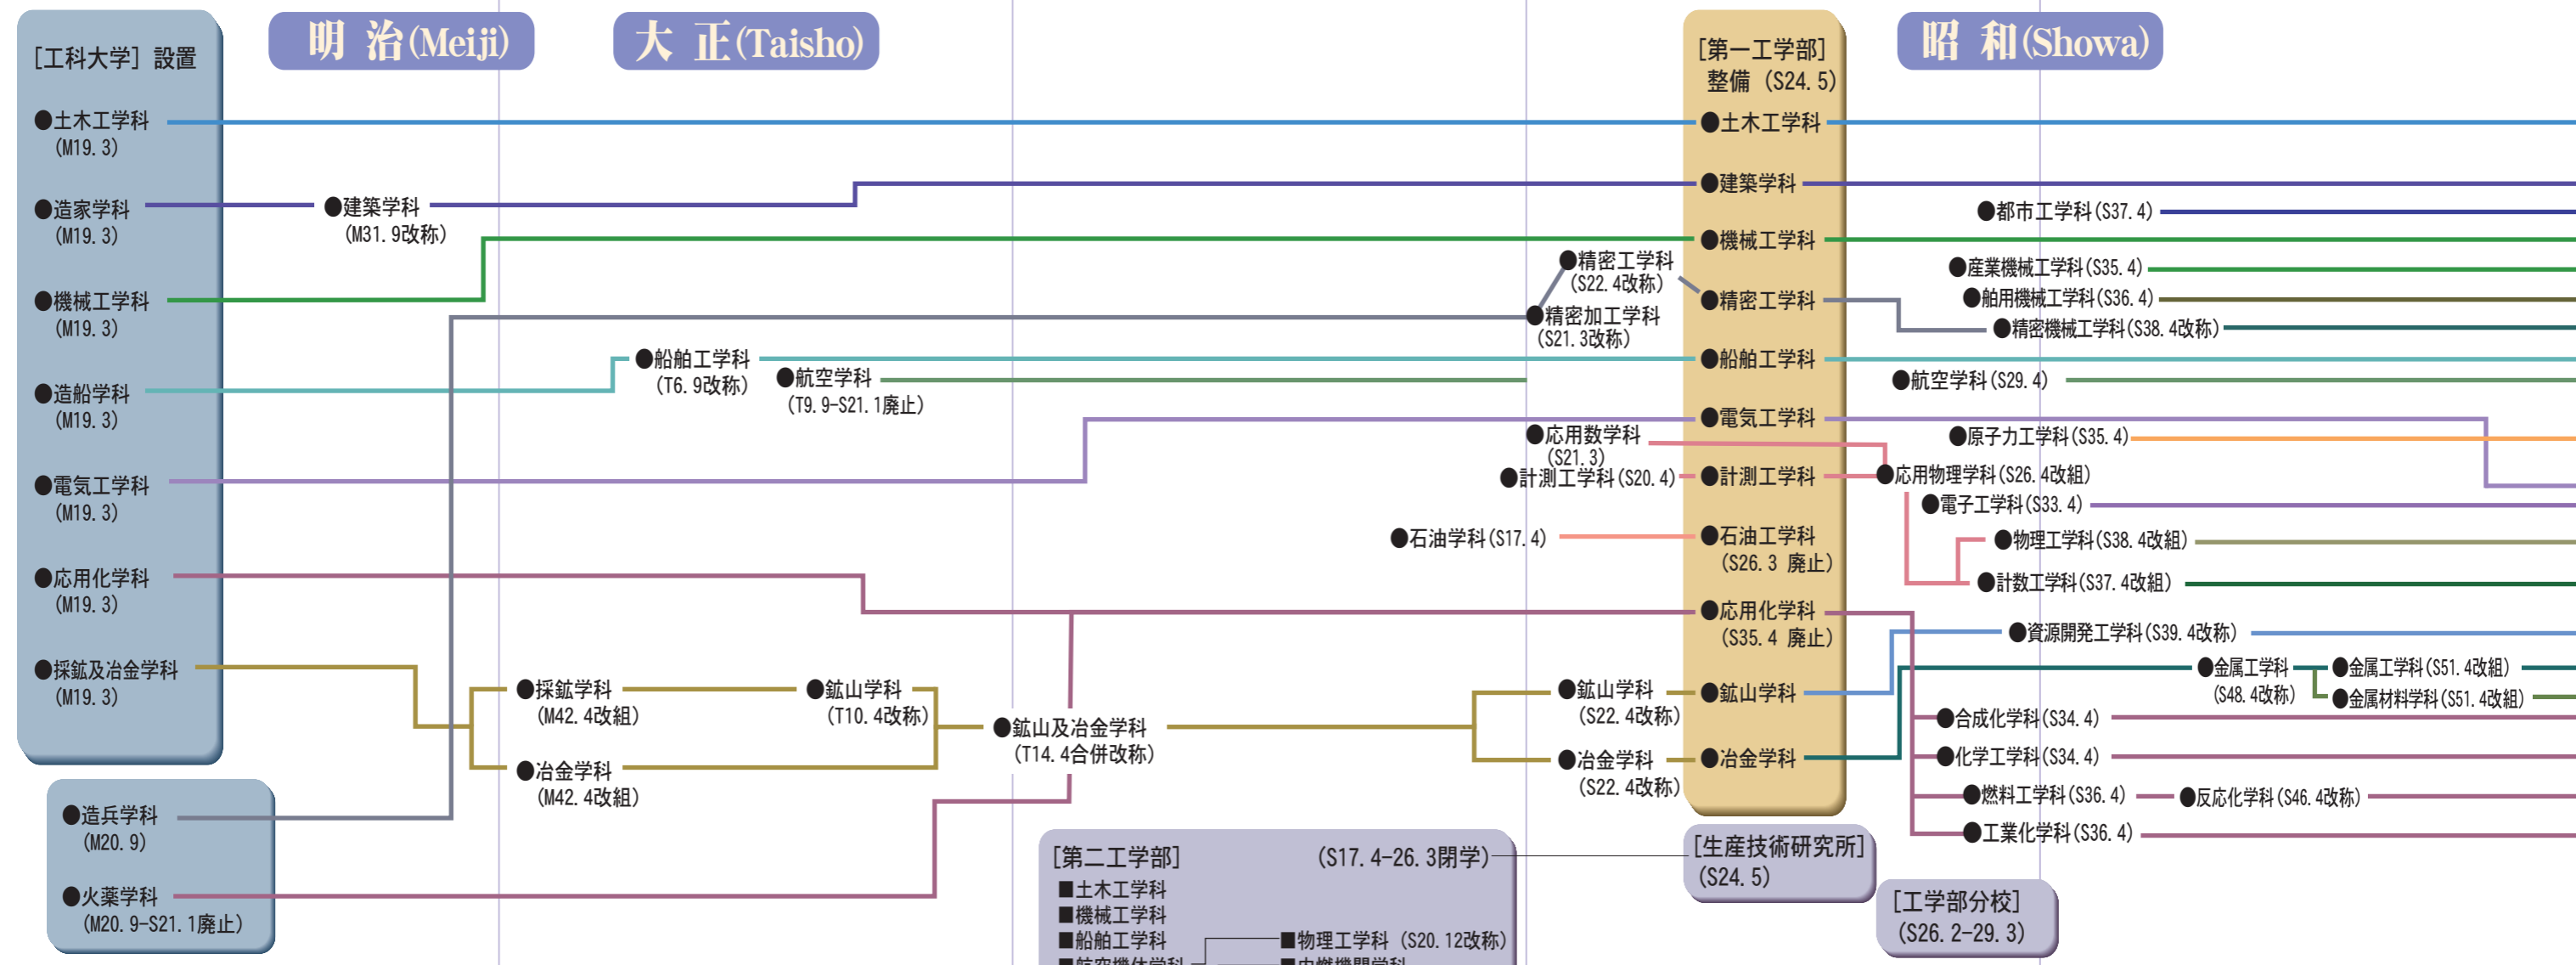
［工科大学］設置

明 治(Meiji)

大 正(Taisho)

［第一工学部］整備（S24. 5）

昭 和(Showa)

●土木工学科（M19. 3）
●造家学科（M19. 3）
●機械工学科（M19. 3）
●造船学科（M19. 3）
●電気工学科（M19. 3）
●応用化学科（M19. 3）
●採鉱及冶金学科（M19. 3）

●造兵学科（M20. 9）
●火薬学科（M20. 9-S21. 1廃止）

●建築学科（M31. 9改称）
●船舶工学科（T6. 9改称）
●航空学科（T9. 9-S21. 1廃止）
●採鉱学科（M42. 4改組）
●冶金学科（M42. 4改組）
●鉱山学科（T10. 4改称）
●鉱山及冶金学科（T14. 4合併改称）

●精密工学科（S22. 4改称）
●精密加工学科（S21. 3改称）
●応用数学科（S21. 3）
●計測工学科（S20. 4）
●石油学科（S17. 4）
●鉱山学科（S22. 4改称）
●冶金学科（S22. 4改称）

●土木工学科
●建築学科
●機械工学科
●精密工学科
●船舶工学科
●電気工学科
●計測工学科
●石油工学科（S26. 3 廃止）
●応用化学科（S35. 4 廃止）
●鉱山学科
●冶金学科

●都市工学科（S37. 4）
●産業機械工学科（S35. 4）
●舶用機械工学科（S36. 4）
●精密機械工学科（S38. 4改称）
●航空学科（S29. 4）
●原子力工学科（S35. 4）
●応用物理学科（S26. 4改組）
●電子工学科（S33. 4）
●物理工学科（S38. 4改組）
●計数工学科（S37. 4改組）
●資源開発工学科（S39. 4改称）
●金属工学科（S48. 4改称）
●金属工学科（S51. 4改組）
●金属材料学科（S51. 4改組）
●合成化学科（S34. 4）
●化学工学科（S34. 4）
●燃料工学科（S36. 4）
●反応化学科（S46. 4改称）
●工業化学科（S36. 4）

［第二工学部］（S17. 4-26. 3閉学）
■土木工学科
■機械工学科
■船舶工学科
■航空機体学科
■物理工学科（S20. 12改称）
■内燃機関学科

［生産技術研究所］（S24. 5）

［工学部分校］（S26. 2-29. 3）